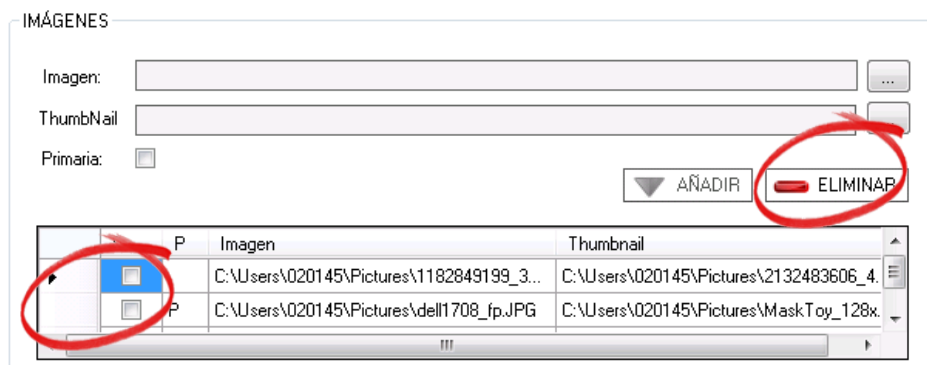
IMÁGENES

Imagen: ...

ThumbNail ...

Primaria:

AÑADIR ELIMINAR

| | | P | Imagen | Thumbnail |
|---|---|---|---|---|
| ▸ | | | C:\Users\020145\Pictures\1182849199_3... | C:\Users\020145\Pictures\2132483606_4. |
| | | P | C:\Users\020145\Pictures\dell1708_fp.JPG | C:\Users\020145\Pictures\MaskToy_128x. |